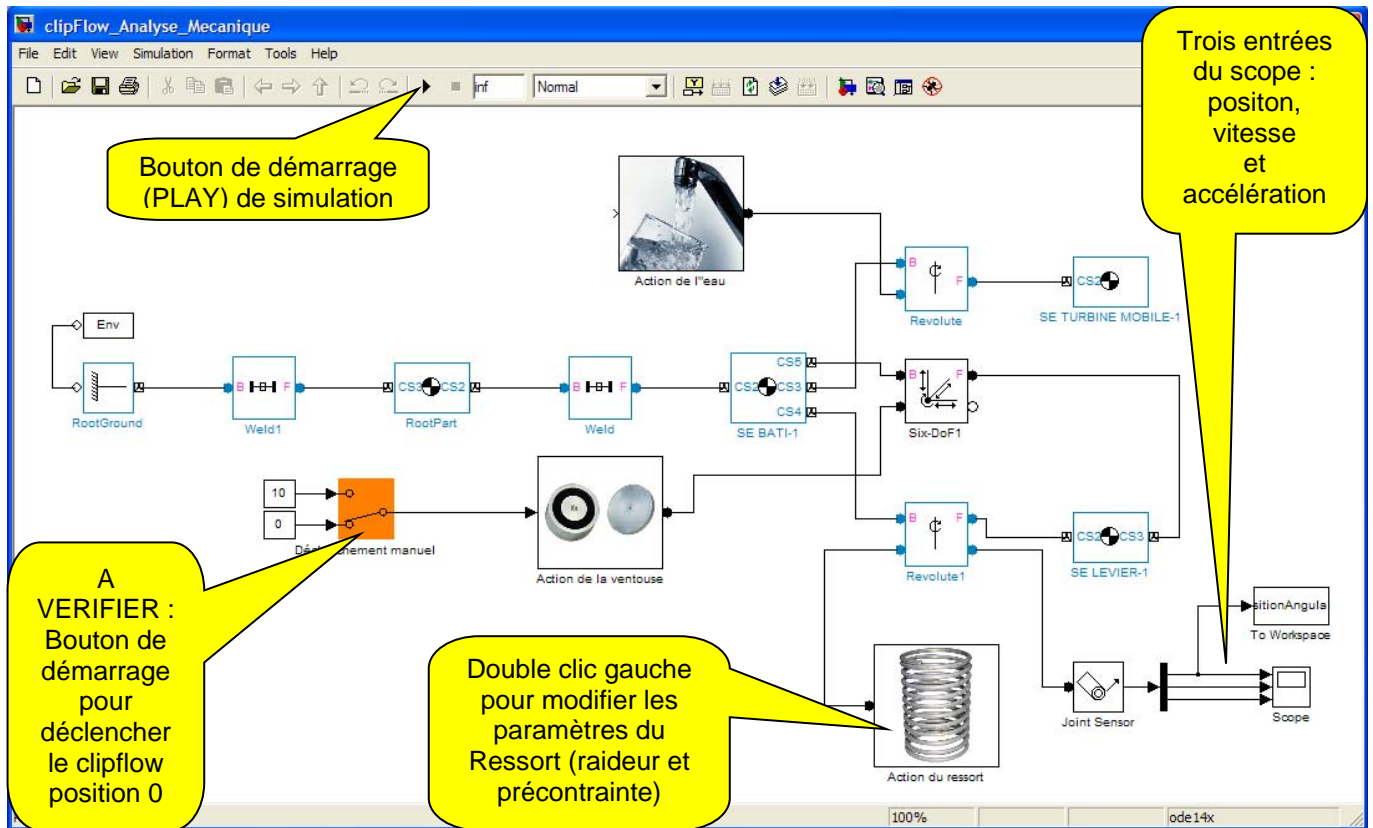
clipFlow_Analyse_Mecanique

File Edit View Simulation Format Tools Help

inf
Normal

Bouton de démarrage (PLAY) de simulation

Trois entrées du scope : positon, vitesse et accélération

Action de l"eau

B
F
Revolute

CS2
SE TURBINE MOBILE-1

Env

RootGround

B F
Weld1

CS3 CS2
RootPart

B F
Weld

CS5
CS2 CS3
CS4
SE BATI-1

B F
Six-DoF1

10
0
Dé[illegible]chement manuel

Action de la ventouse

B F
Revolute1

CS2 CS3
SE LEVIER-1

A VERIFIER : Bouton de démarrage pour déclencher le clipflow position 0

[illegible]sitionAngula
To Workspace

Double clic gauche pour modifier les paramètres du Ressort (raideur et précontrainte)

Joint Sensor

Scope

Action du ressort

100%
ode14x